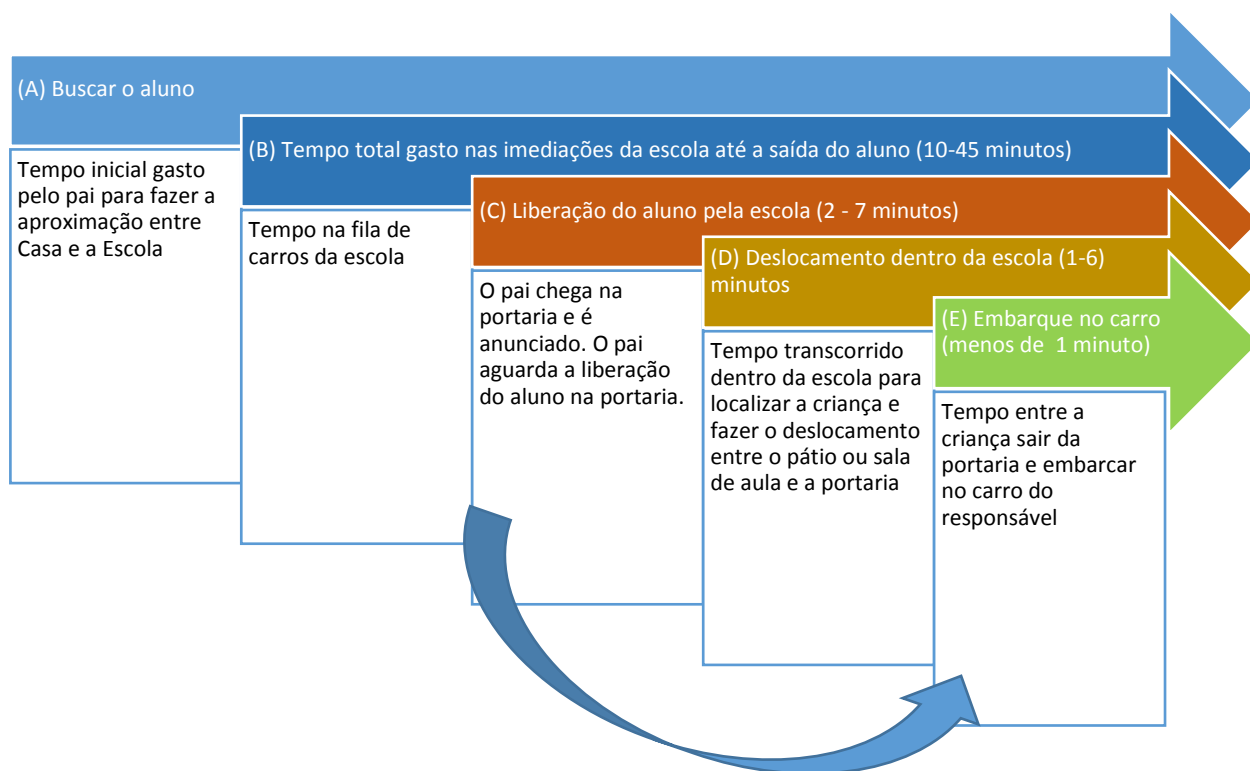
(A) Buscar o aluno

Tempo inicial gasto pelo pai para fazer a aproximação entre Casa e a Escola

(B) Tempo total gasto nas imediações da escola até a saída do aluno (10-45 minutos)

Tempo na fila de carros da escola

(C) Liberação do aluno pela escola (2 - 7 minutos)

O pai chega na portaria e é anunciado. O pai aguarda a liberação do aluno na portaria.

(D) Deslocamento dentro da escola (1-6) minutos

Tempo transcorrido dentro da escola para localizar a criança e fazer o deslocamento entre o pátio ou sala de aula e a portaria

(E) Embarque no carro (menos de 1 minuto)

Tempo entre a criança sair da portaria e embarcar no carro do responsável